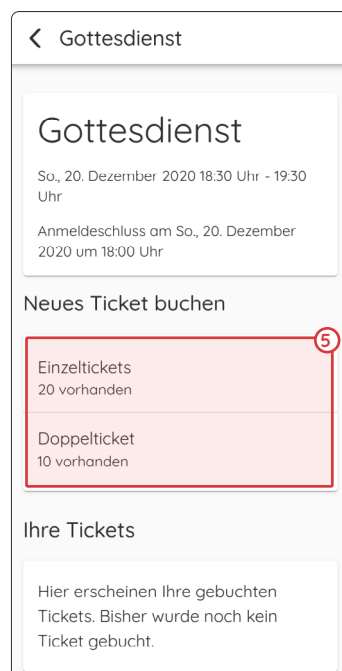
Gottesdienst

Gottesdienst

So., 20. Dezember 2020 18:30 Uhr - 19:30 Uhr

Anmeldeschluss am So., 20. Dezember 2020 um 18:00 Uhr

Neues Ticket buchen

5

Einzeltickets
20 vorhanden

Doppelticket
10 vorhanden

Ihre Tickets

Hier erscheinen Ihre gebuchten Tickets. Bisher wurde noch kein Ticket gebucht.